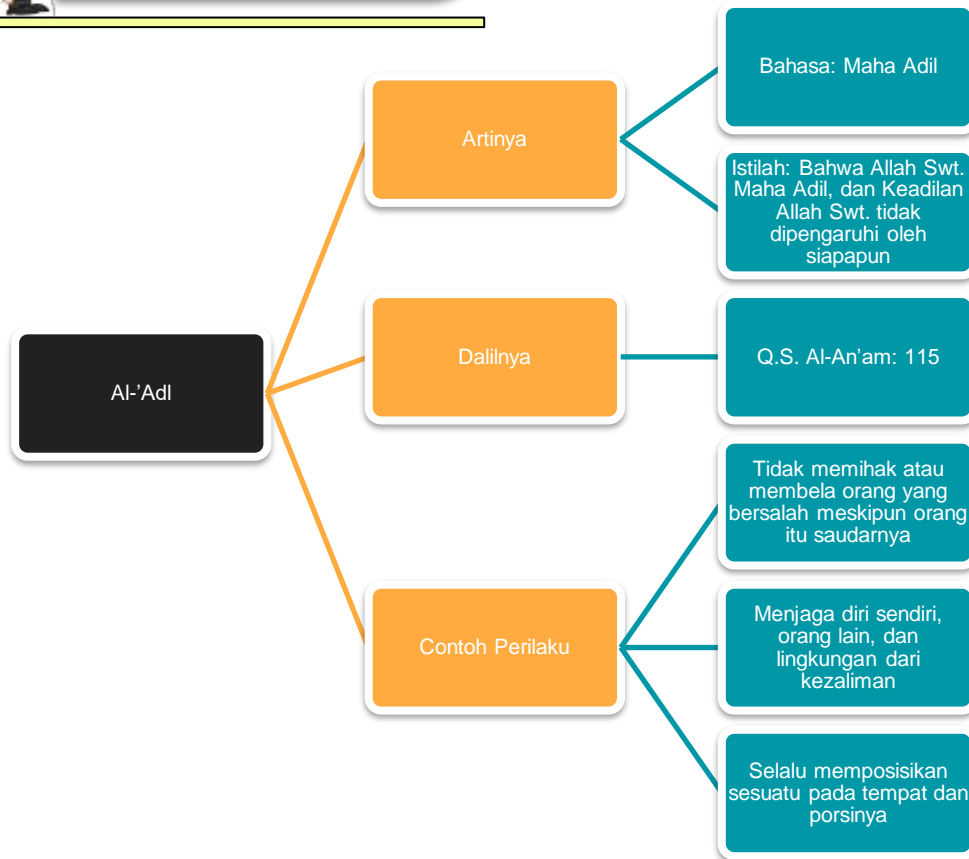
Al-'Adl

Artinya

Bahasa: Maha Adil

Istilah: Bahwa Allah Swt. Maha Adil, dan Keadilan Allah Swt. tidak dipengaruhi oleh siapapun

Dalilnya

Q.S. Al-An'am: 115

Contoh Perilaku

Tidak memihak atau membela orang yang bersalah meskipun orang itu saudarnya

Menjaga diri sendiri, orang lain, dan lingkungan dari kezaliman

Selalu memposisikan sesuatu pada tempat dan porsinya